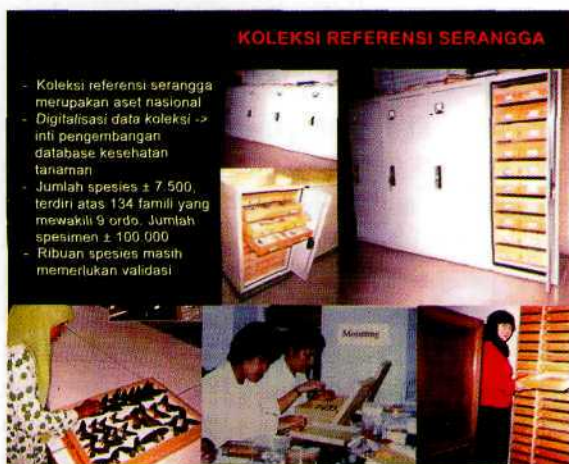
KOLEKSI REFERENSI SERANGGA

- Koleksi referensi serangga merupakan aset nasional
- Digitalisasi data koleksi -> inti pengembangan database kesehatan tanaman
- Jumlah spesies ± 7.500, terdiri atas 134 famili yang mewakili 9 ordo. Jumlah spesimen ± 100.000
- Ribuan spesies masih memerlukan validasi

Mounting